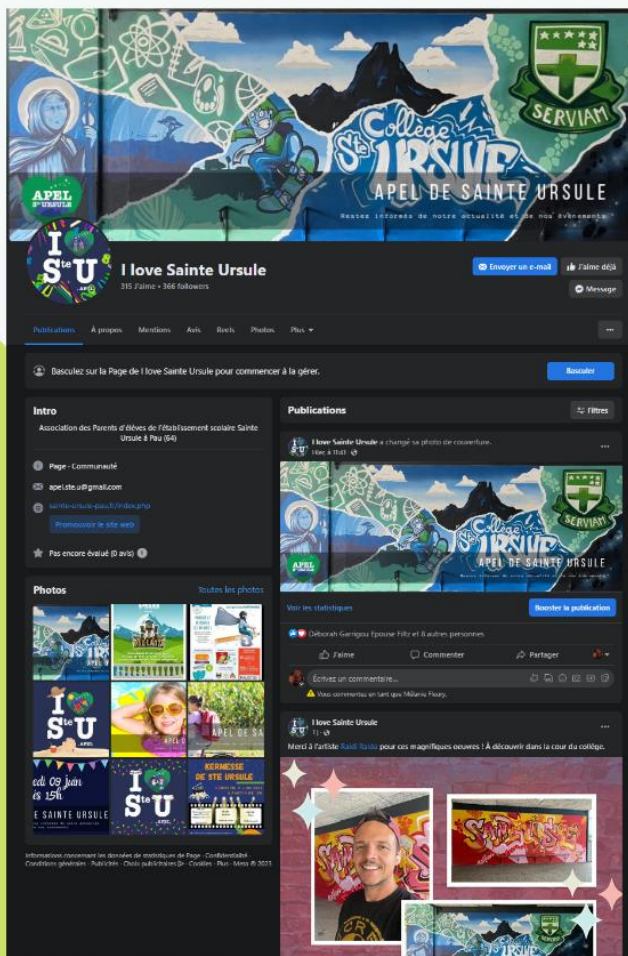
SERVIAM

Collège Ste URSULE

APEL DE SAINTE URSULE

Restez informés de notre actualité et de nos évènements

APEL Ste URSULE

I ♥ Ste U APEL

I love Sainte Ursule

315 J'aime • 366 followers

Envoyer un e-mail

J'aime déjà

Message

Publications · À propos · Mentions · Avis · Reels · Photos · Plus ▾

···

Basculez sur la Page de I love Sainte Ursule pour commencer à la gérer.

Basculer

Intro

Association des Parents d'élèves de l'établissement scolaire Sainte Ursule à Pau (64)

Page · Communauté

apel.ste.u@gmail.com

sainte-ursule-pau.fr/index.php

Promouvoir le site web

Pas encore évalué (0 avis)

Photos

Toutes les photos

APEL DE SA

edi 09 juin ès 15h

E SAINTE URSULE

KERMESSE DE STE URSULE

Informations concernant les données de statistiques de Page · Confidentialité · Conditions générales · Publicités · Choix publicitaires · Cookies · Plus · Meta © 2023

Publications

Filtres

I love Sainte Ursule a changé sa photo de couverture.

Hier à 11:01 ·

···

SERVIAM

Collège Ste URSULE

APEL DE SAINTE URSULE

Voir les statistiques

Booster la publication

Déborah Garrigou Epouse Filtz et 8 autres personnes

J'aime

Commenter

Partager

Écrivez un commentaire...

Vous commentez en tant que Mélanie Fleury.

I love Sainte Ursule

1 j ·

···

Merci à l'artiste Raidi Raido pour ces magnifiques oeuvres ! À découvrir dans la cour du collège.